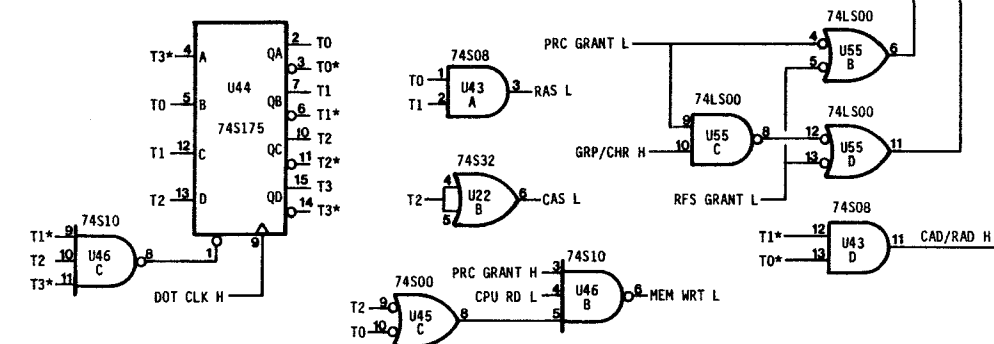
T3* 4 A
T0 5 B
T1 12 C
T2 13 D
U44
74S175
QA 2 T0
3 T0*
QB 7 T1
6 T1*
QC 10 T2
11 T2*
QD 15 T3
14 T3*
1
9
74S10
T1* 9
T2 10
T3* 11
U46 C 8
DOT CLK H
74S08
T0 1
T1 2
U43 A 3 RAS L
74S32
T2 4
5
U22 B 6 CAS L
74S00
T2 9
T0 10
U45 C 8
74S10
PRC GRANT H 3
CPU RD L 4
5
U46 B 6 MEM WRT L
PRC GRANT L
74LS00
4
5
U55 B 6
74LS00
9
GRP/CHR H 10
U55 C 8
74LS00
12
13
U55 D 11
RFS GRANT L
74S08
T1* 12
T0* 13
U43 D 11 CAD/RAD H